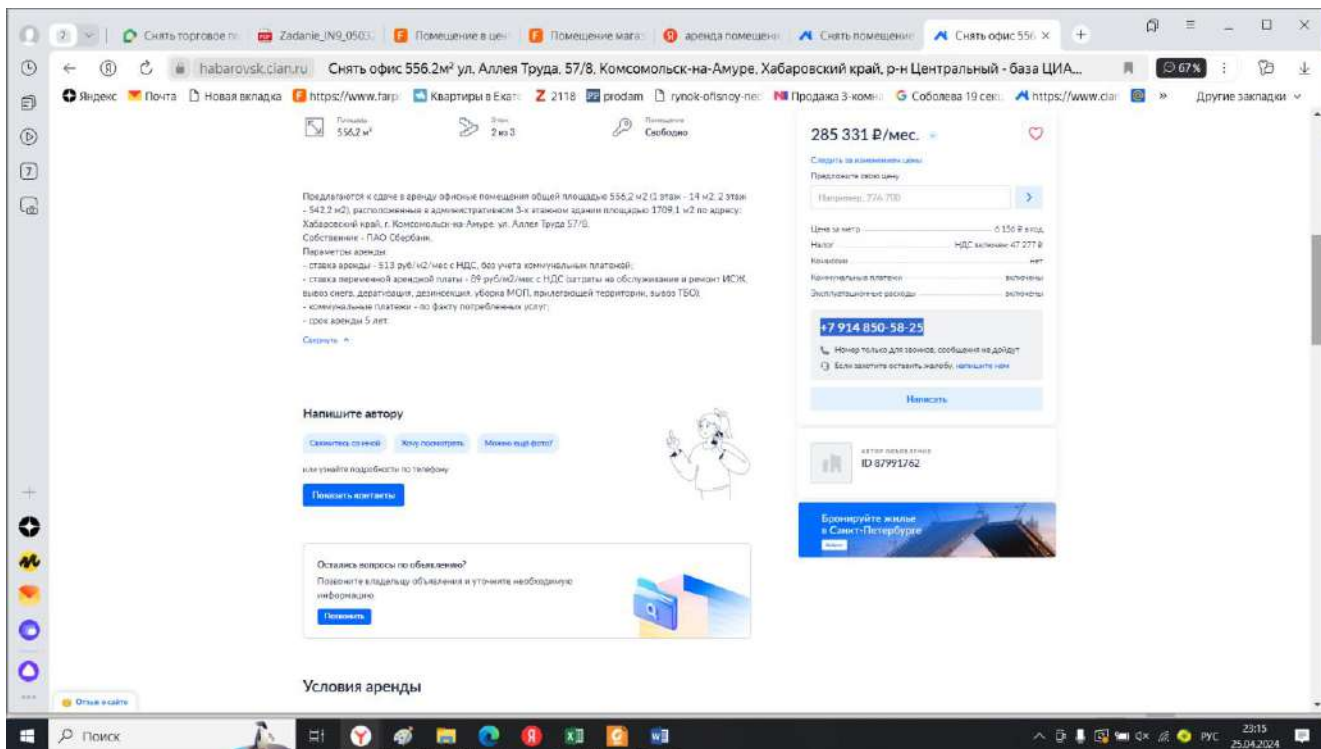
Снять торговое | Zadanie_N9_0503 | Помещение в цен | Помещение магаз | аренда помещен | Снять помещение | Снять офис 556 ×

habarovsk.cian.ru Снять офис 556.2м² ул. Аллея Труда, 57/8, Комсомольск-на-Амуре, Хабаровский край, р-н Центральный - база ЦИА...

67%

Яндекс Почта Новая вкладка https://www.farp Квартиры в Екат 2118 prodam rynok-ofisnoy-nec Продажа 3-комн Соболева 19 сек https://www.cian » Другие закладки

Площадь 556,2 м² | Этаж 2 из 3 | Помещение Свободно

285 331 ₽/мес.

Следить за изменением цены
Предложите свою цену
Например, 276 700

Цена за метр 6 156 ₽ в год
Налог НДС включён 47 277 ₽
Комиссии нет
Коммунальные платежи включены
Эксплуатационные расходы включены

+7 914 850-58-25
Номер только для звонков, сообщения не дойдут
Если захотите оставить жалобу, напишите нам

Написать

Предлагаются к сдаче в аренду офисные помещения общей площадью 556,2 м2 (1 этаж - 14 м2, 2 этаж - 542,2 м2), расположенные в административном 3-х этажном здании площадью 1709,1 м2 по адресу: Хабаровский край, г. Комсомольск-на-Амуре, ул. Аллея Труда 57/8.
Собственник - ПАО Сбербанк.
Параметры аренды:
- ставка аренды - 513 руб/м2/мес с НДС, без учета коммунальных платежей;
- ставка переменной арендной платы - 89 руб/м2/мес с НДС (затраты на обслуживание и ремонт ИСЖ, вывоз снега, дератизация, дезинсекция, уборка МОП, прилегающей территории, вывоз ТБО);
- коммунальные платежи - по факту потребленных услуг;
- срок аренды 5 лет.

Свернуть

Автор объявления
ID 87991762

Напишите автору
Свяжитесь со мной | Хочу посмотреть | Можно ещё фото?
или узнайте подробности по телефону
Показать контакты

Бронируйте жильё в Санкт-Петербурге

Остались вопросы по объявлению?
Позвоните владельцу объявления и уточните необходимую информацию
Позвонить

Условия аренды

Отзыв о сайте

Поиск

РУС 23:15 25.04.2024